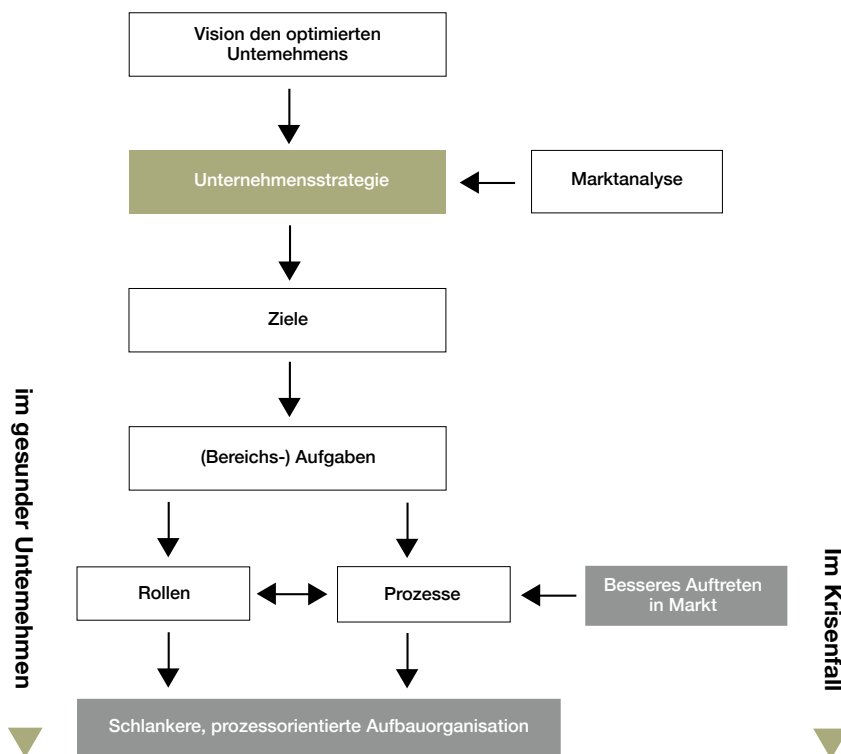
Vision den optimierten Untemehmens

Unternehmensstrategie

Marktanalyse

Ziele

(Bereichs-) Aufgaben

Rollen

Prozesse

Besseres Auftreten in Markt

Schlankere, prozessorientierte Aufbauorganisation

im gesunder Untemehmen

Im Krisenfall